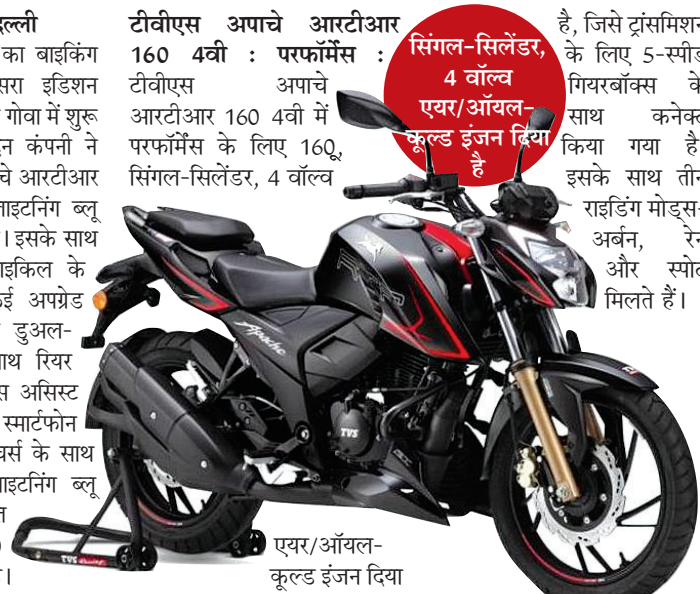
दिल्ली
का बाइकिंग
सरा इडिशन
गोवा में शुरू
न कंपनी ने
चे आरटीआर
लाइटनिंग ब्लू
। इसके साथ
इकिल के
ई अपग्रेड
डुअल-
थ रियर
स असिस्ट
स्मार्टफोन
र्स के साथ
लाइटनिंग ब्लू
न
।

टीवीएस अपाचे आरटीआर 160 4वी : परफॉर्मेंस : टीवीएस अपाचे आरटीआर 160 4वी में परफॉर्मेंस के लिए 160, सिंगल-सिलेंडर, 4 वॉल्व

सिंगल-सिलेंडर, 4 वॉल्व एयर/ऑयल-कूल्ड इंजन दिया है

है, जिसे ट्रांसमिशन के लिए 5-स्पीड गियरबॉक्स के साथ कनेक किया गया है इसके साथ तीन राइडिंग मोड्स- अर्बन, रे और स्पोर मिलते हैं।

एयर/ऑयल-कूल्ड इंजन दिया

Apache
TVS
TVS Racing